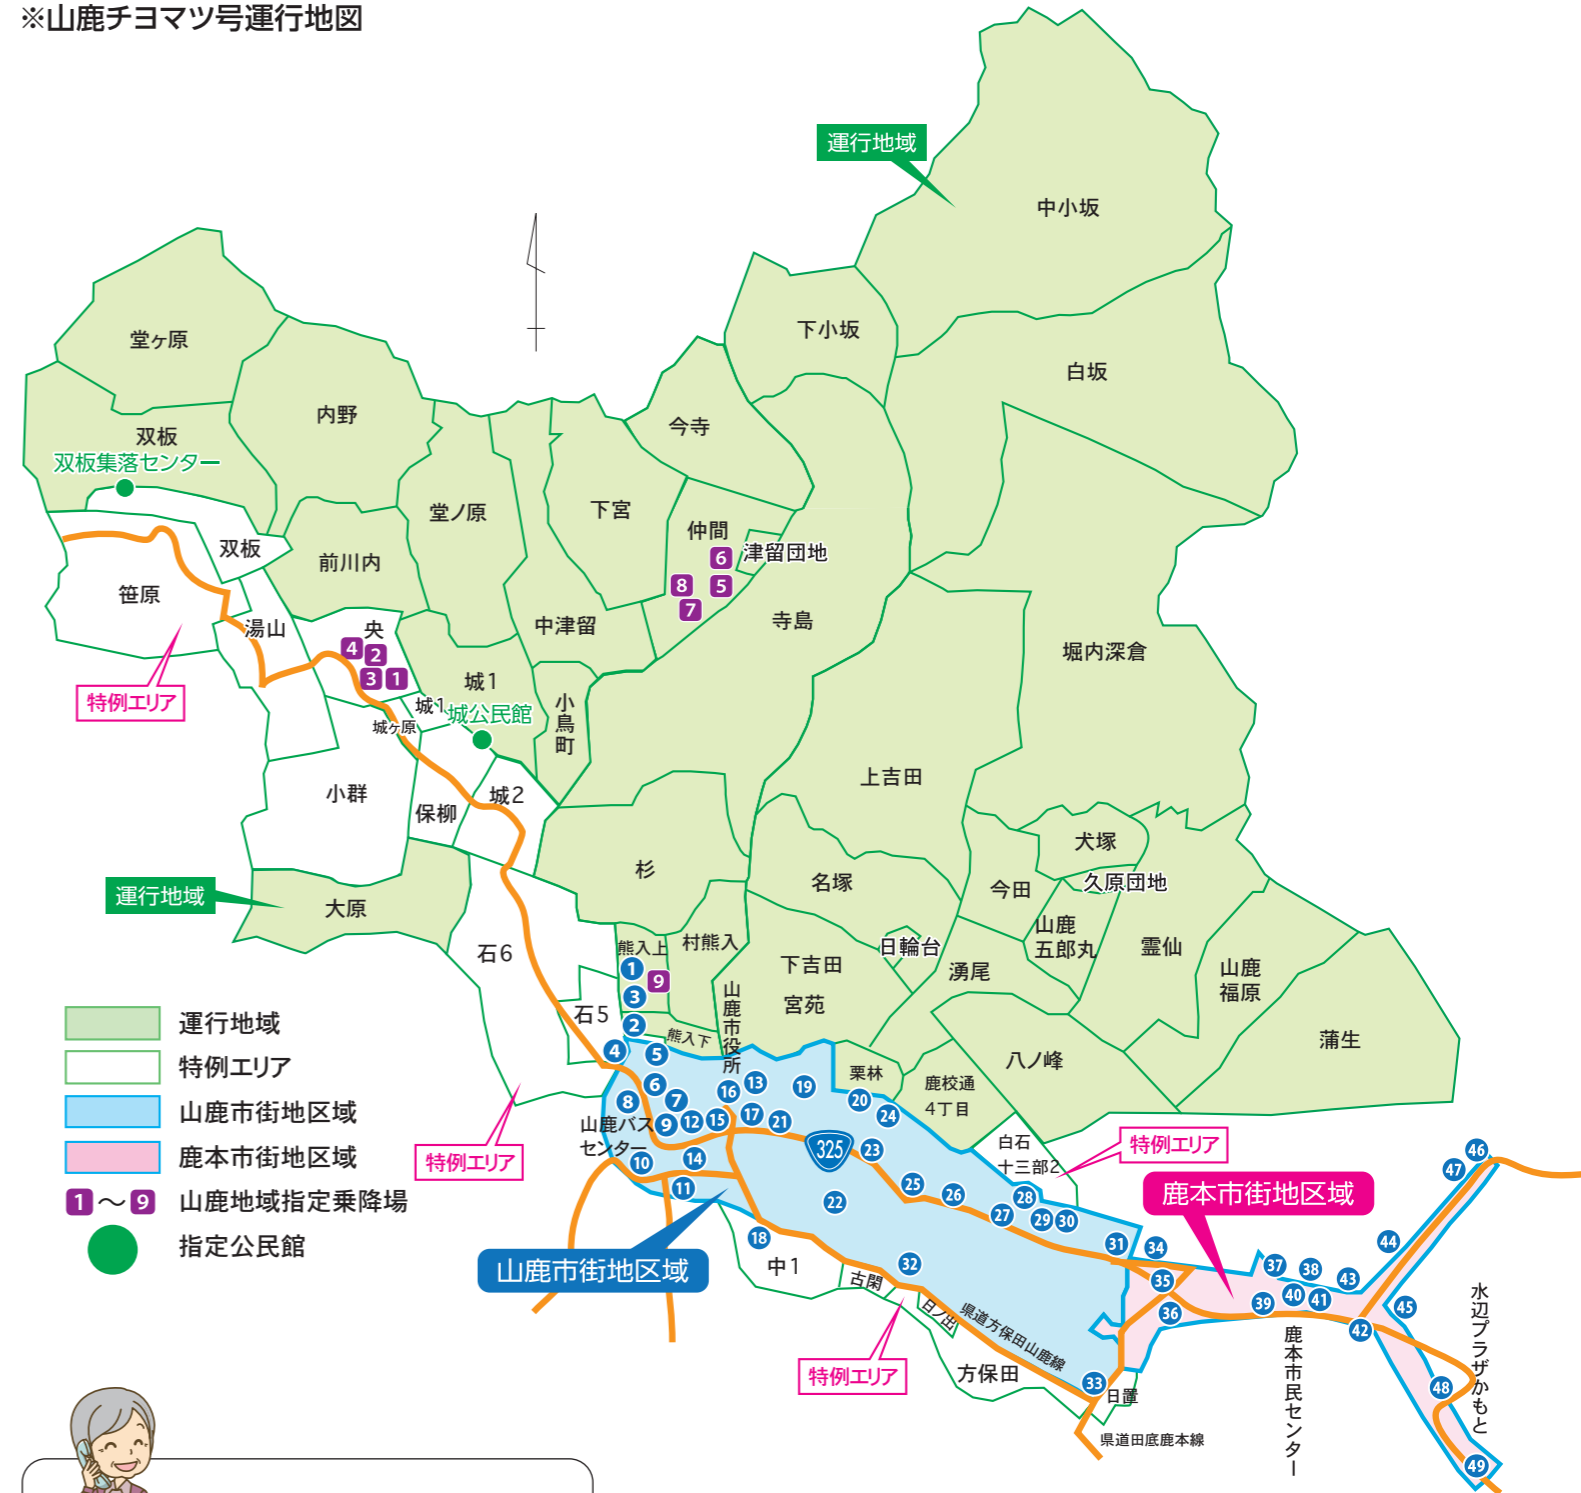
※山鹿チヨマツ号運行地図

運行地域
中小坂
下小坂
白坂
堂ヶ原
内野
双板
双板集落センター
今寺
下宮
仲間
津留団地
堂ノ原
前川内
双板
笹原
湯山
中津留
寺島
堀内深倉
央
城1
城1
城公民館
城ヶ原
小鳥町
特例エリア
小群
保柳
城2
上吉田
犬塚
今田
久原団地
杉
名塚
運行地域
大原
石6
熊入上
村熊入
日輪台
山鹿五郎丸
霊仙
山鹿福原
下吉田
湧尾
宮苑
石5
熊入下
山鹿市役所
栗林
八ノ峰
蒲生
鹿校通4丁目
山鹿バスセンター
白石十三部2
特例エリア
鹿本市街地区域
特例エリア
325
中1
古閑
日ノ出
県道方保田山鹿線
方保田
特例エリア
山鹿市街地区域
日置
県道田底鹿本線
鹿本市民センター
水辺プラザかもと

運行地域
特例エリア
山鹿市街地区域
鹿本市街地区域
1〜9 山鹿地域指定乗降場
指定公民館

1 2 3 4 5 6 7 8 9
1 2 3 4 5 6 7 8 9 10 11 12 13 14 15 16 17 18 19 20 21 22 23 24 25 26 27 28 29 30 31 32 33 34 35 36 37 38 39 40 41 42 43 44 45 46 47 48 49